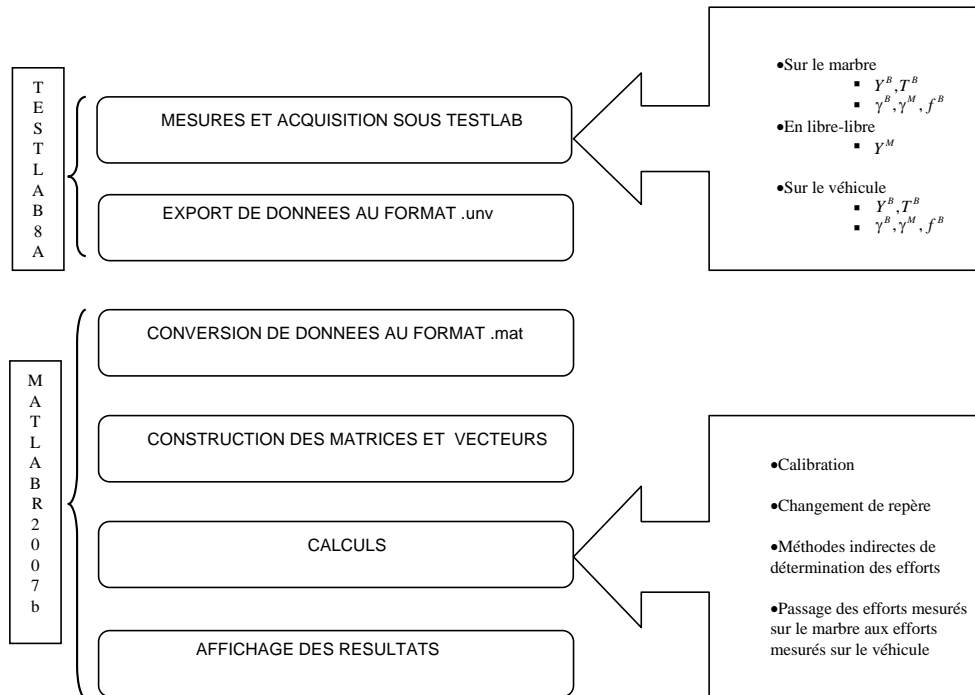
TESTLAB8A

MESURES ET ACQUISITION SOUS TESTLAB

EXPORT DE DONNEES AU FORMAT .unv

•Sur le marbre
▪ $Y^B, T^B$
▪ $\gamma^B, \gamma^M, f^B$
•En libre-libre
▪ $Y^M$
•Sur le véhicule
▪ $Y^B, T^B$
▪ $\gamma^B, \gamma^M, f^B$

MATLABR2007b

CONVERSION DE DONNEES AU FORMAT .mat

CONSTRUCTION DES MATRICES ET VECTEURS

CALCULS

AFFICHAGE DES RESULTATS

•Calibration

•Changement de repère

•Méthodes indirectes de détermination des efforts

•Passage des efforts mesurés sur le marbre aux efforts mesurés sur le véhicule